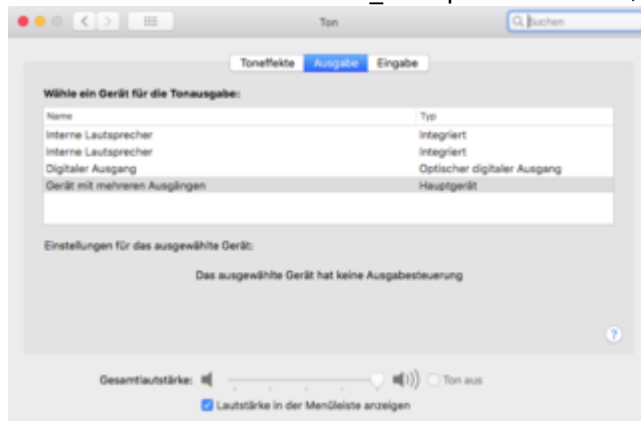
Ton

Suchen

Toneffekte Ausgabe Eingabe

Wähle ein Gerät für die Tonausgabe:

| Name | Typ |
|---|---|
| Interne Lautsprecher | Integriert |
| Interne Lautsprecher | Integriert |
| Digitaler Ausgang | Optischer digitaler Ausgang |
| Gerät mit mehreren Ausgängen | Hauptgerät |

Einstellungen für das ausgewählte Gerät:

Das ausgewählte Gerät hat keine Ausgabesteuerung

?

Gesamtlautstärke:

Ton aus

Lautstärke in der Menüleiste anzeigen